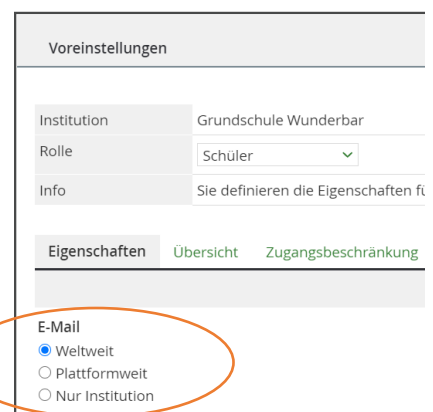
Voreinstellungen

| | |
|---|---|
| Institution | Grundschule Wunderbar |
| Rolle | Schüler |
| Info | Sie definieren die Eigenschaften fü |

Eigenschaften Übersicht Zugangsbeschränkung

E-Mail
Weltweit
Plattformweit
Nur Institution